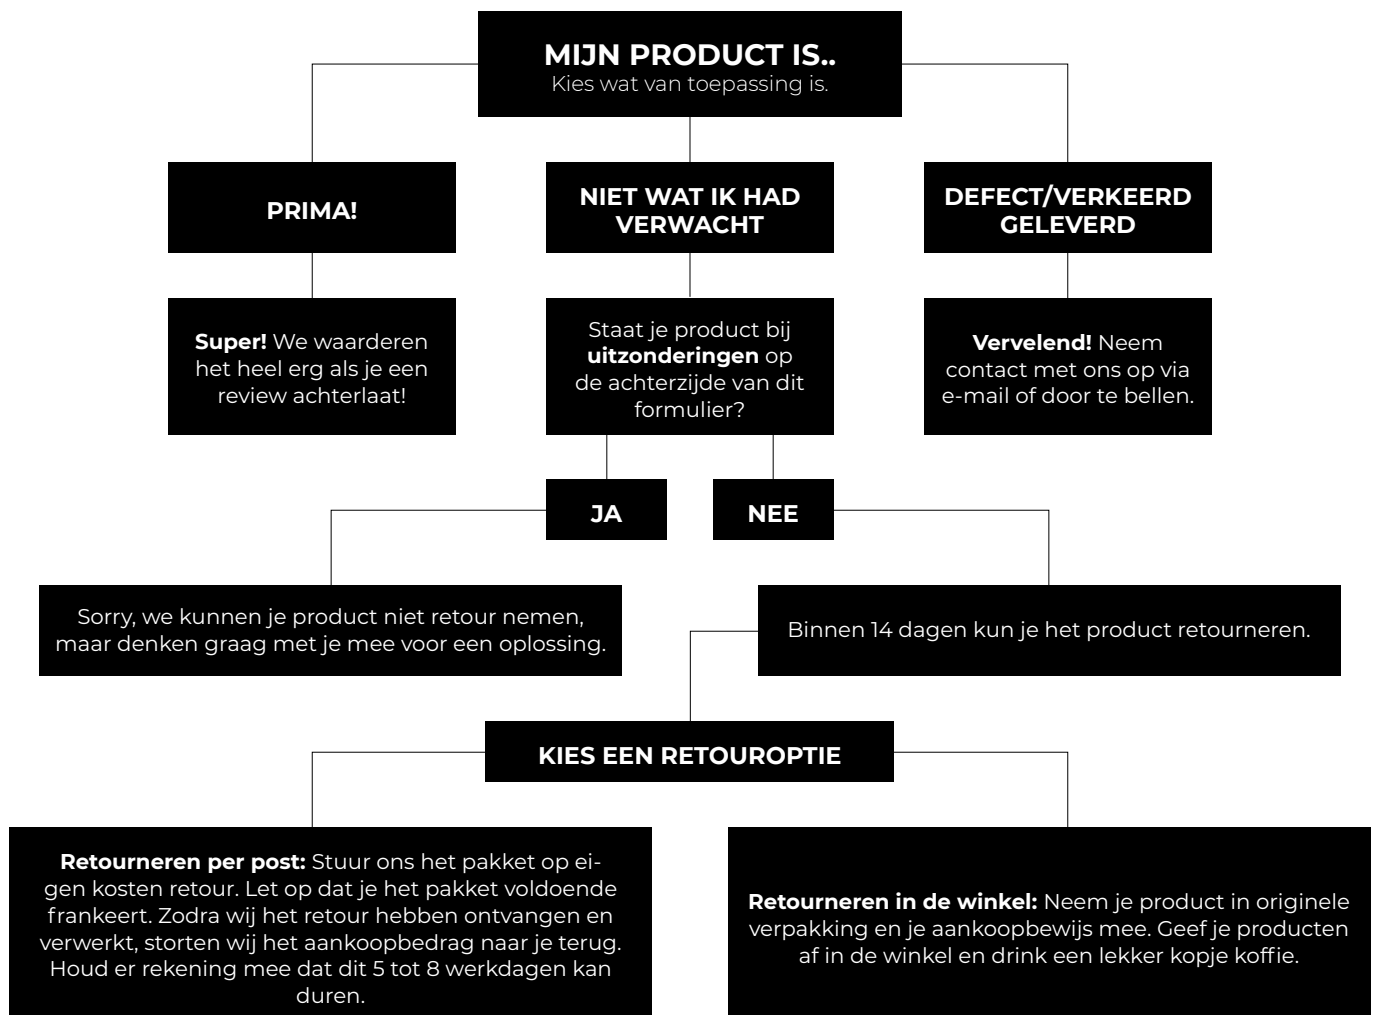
MIJN PRODUCT IS..
Kies wat van toepassing is.

PRIMA!

NIET WAT IK HAD VERWACHT

DEFECT/VERKEERD GELEVERD

Super! We waarderen het heel erg als je een review achterlaat!

Staat je product bij uitzonderingen op de achterzijde van dit formulier?

Vervelend! Neem contact met ons op via e-mail of door te bellen.

JA

NEE

Sorry, we kunnen je product niet retour nemen, maar denken graag met je mee voor een oplossing.

Binnen 14 dagen kun je het product retourneren.

KIES EEN RETOUROPTIE

Retourneren per post: Stuur ons het pakket op eigen kosten retour. Let op dat je het pakket voldoende frankeert. Zodra wij het retour hebben ontvangen en verwerkt, storten wij het aankoopbedrag naar je terug. Houd er rekening mee dat dit 5 tot 8 werkdagen kan duren.

Retourneren in de winkel: Neem je product in originele verpakking en je aankoopbewijs mee. Geef je producten af in de winkel en drink een lekker kopje koffie.